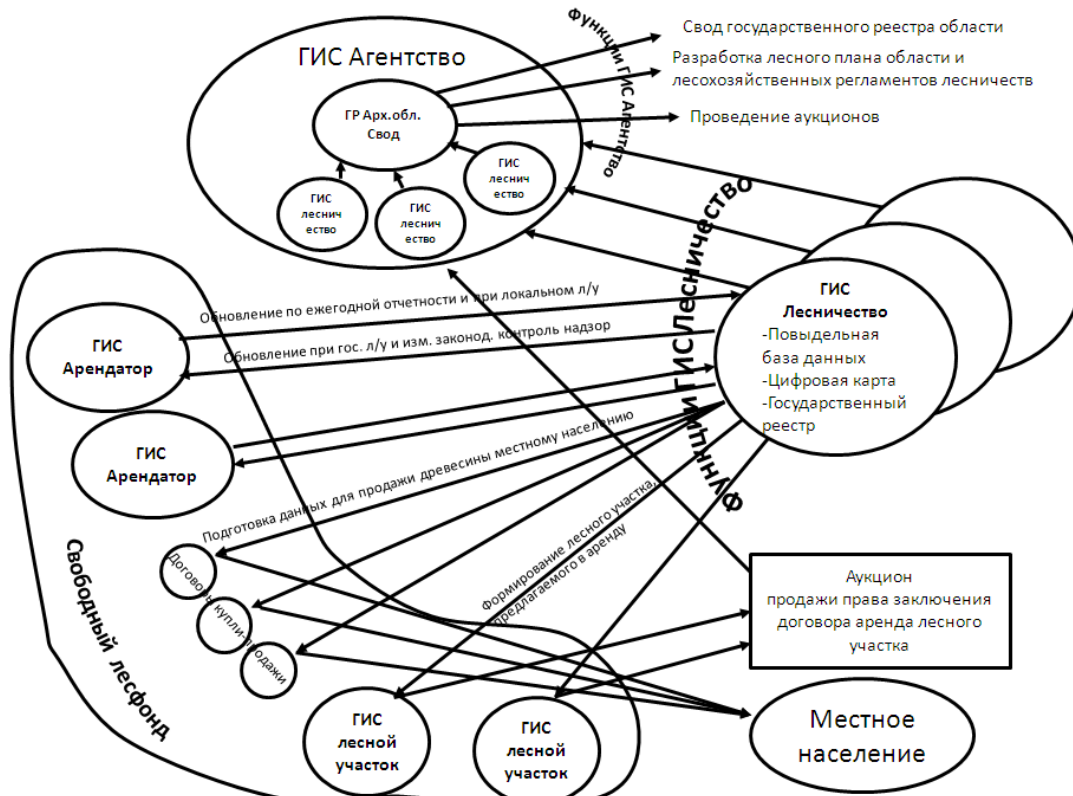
ГИС Агентство

Функции ГИС Агентство

Свод государственного реестра области

Разработка лесного плана области и лесохозяйственных регламентов лесничеств

Проведение аукционов

ГР Арх.обл. Свод

ГИС лесничество

ГИС лесничество

ГИС лесничество

Функции ГИС Лесничество

Обновление по ежегодной отчетности и при локальном л/у

Обновление при гос. л/у и изм. законод. контроль надзор

ГИС Арендатор

ГИС Арендатор

ГИС Лесничество
-Повыдельная база данных
-Цифровая карта
-Государственный реестр

Подготовка данных для продажи древесины местному населению

Формирование лесного участка, предлагаемого в аренду

Свободный лесфонд

Договор купли-продажи

Аукцион продажи права заключения договора аренда лесного участка

ГИС лесной участок

ГИС лесной участок

Местное население